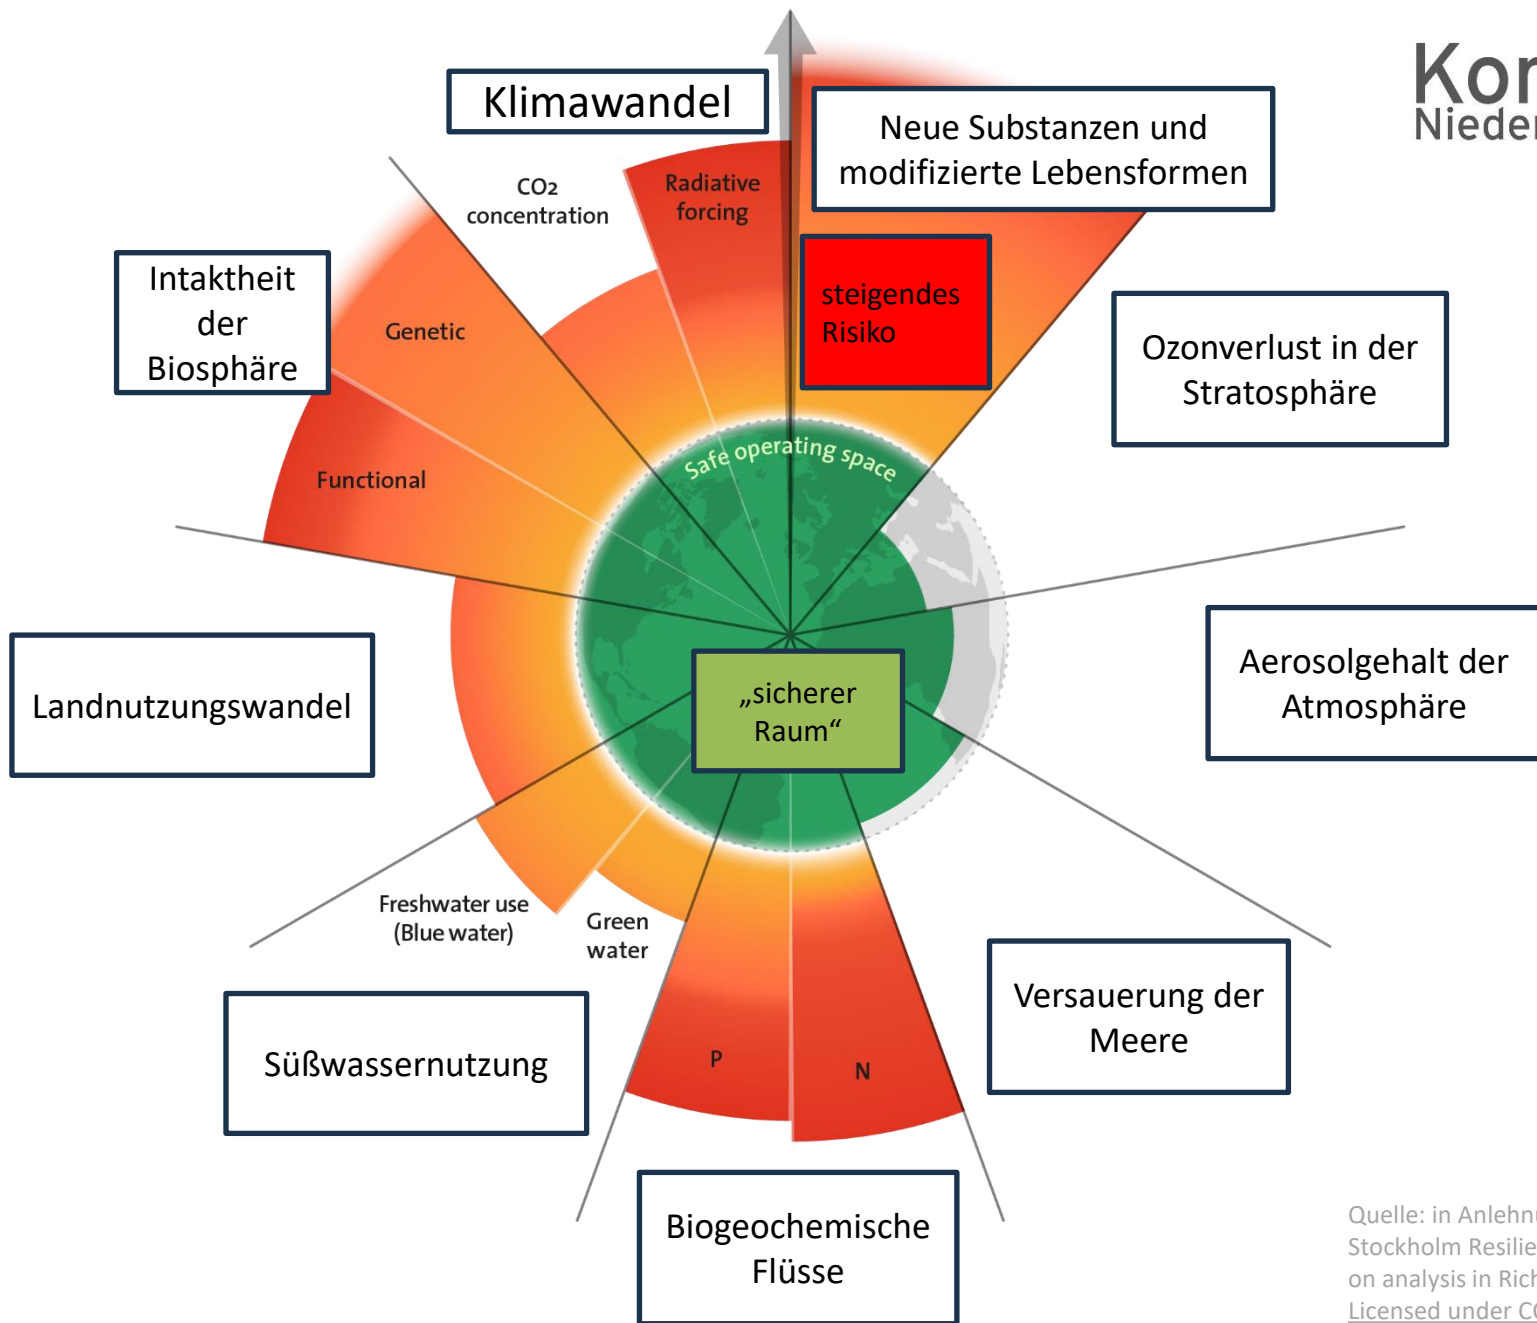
Kor
Nieder

Klimawandel

CO₂ concentration

Radiative forcing

Neue Substanzen und modifizierte Lebensformen

steigendes Risiko

Intaktheit der Biosphäre

Genetic

Functional

Ozonverlust in der Stratosphäre

Safe operating space

Landnutzungswandel

„sicherer Raum“

Aerosolgehalt der Atmosphäre

Freshwater use (Blue water)

Green water

Versauerung der Meere

Süßwassernutzung

P

N

Biogeochemische Flüsse

Quelle: in Anlehnu
Stockholm Resilie
on analysis in Rich
Licensed under C